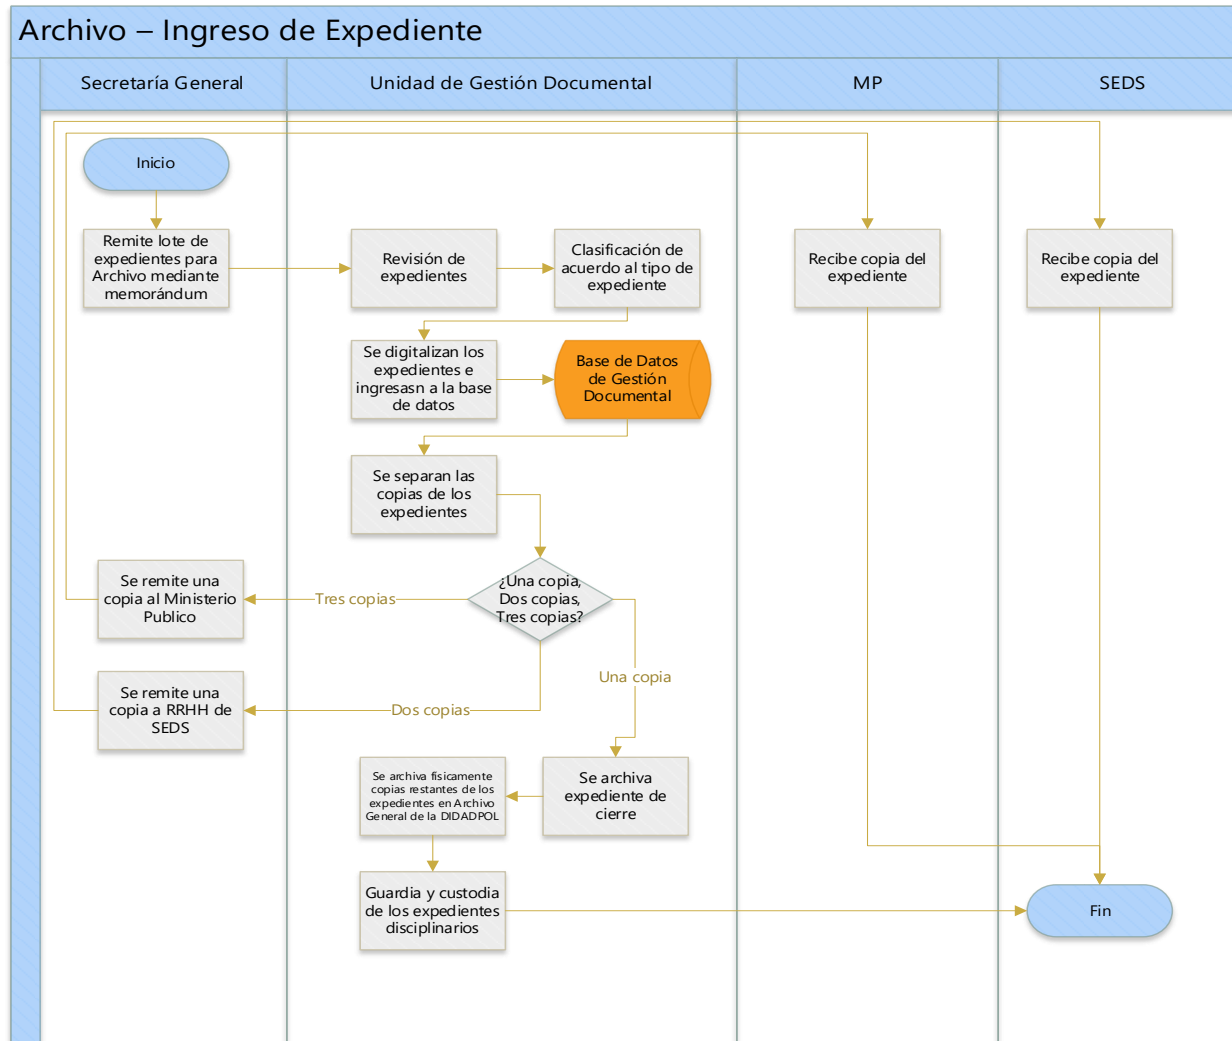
Archivo – Ingreso de Expediente

Secretaría General

Unidad de Gestión Documental

MP

SEDS

Inicio

Remite lote de expedientes para Archivo mediante memorándum

Revisión de expedientes

Clasificación de acuerdo al tipo de expediente

Recibe copia del expediente

Recibe copia del expediente

Se digitalizan los expedientes e ingresasn a la base de datos

Base de Datos de Gestión Documental

Se separan las copias de los expedientes

¿Una copia, Dos copias, Tres copias?

Tres copias

Se remite una copia al Ministerio Publico

Una copia

Dos copias

Se remite una copia a RRHH de SEDS

Se archiva fisicamente copias restantes de los expedientes en Archivo General de la DIDADPOL

Se archiva expediente de cierre

Guardia y custodia de los expedientes disciplinarios

Fin